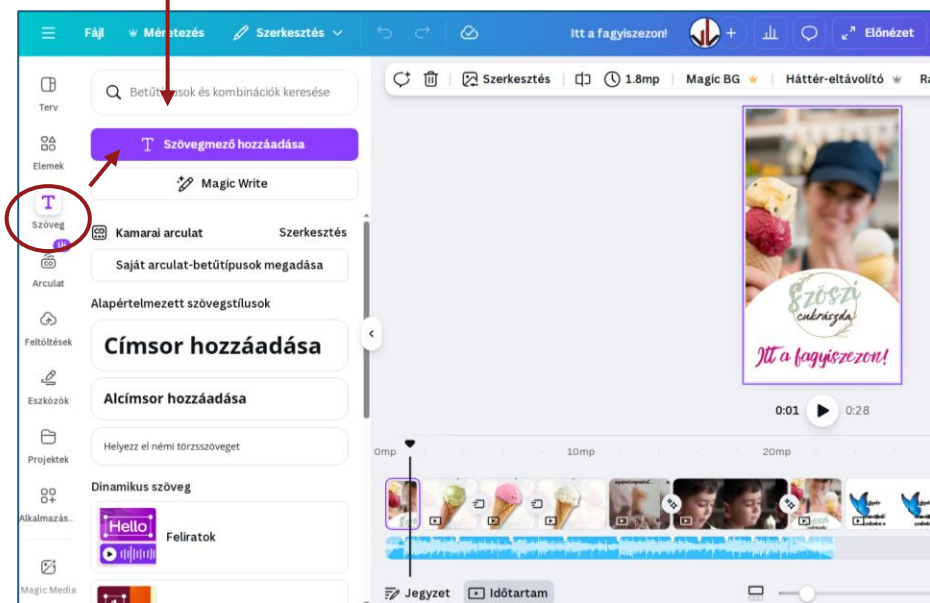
Fájl Méretezés Szerkesztés Itt a fagyiszezon! Előnézet

Terv
Elemek
Szöveg
Arculat
Feltöltések
Eszközök
Projektek
Alkalmazás...
Magic Media

Betűt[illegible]usok és kombinációk keresése

Szövegmező hozzáadása

Magic Write

Kamarai arculat Szerkesztés

Saját arculat-betűtípusok megadása

Alapértelmezett szövegstílusok

Címsor hozzáadása

Alcímsor hozzáadása

Helyezz el némi törzsszöveget

Dinamikus szöveg

Hello

Feliratok

Szerkesztés 1.8mp Magic BG Háttér-eltávolító Ra

Szöszi cukrászda

Itt a fagyiszezon!

0:01 0:28

0mp 10mp 20mp

Jegyzet Időtartam